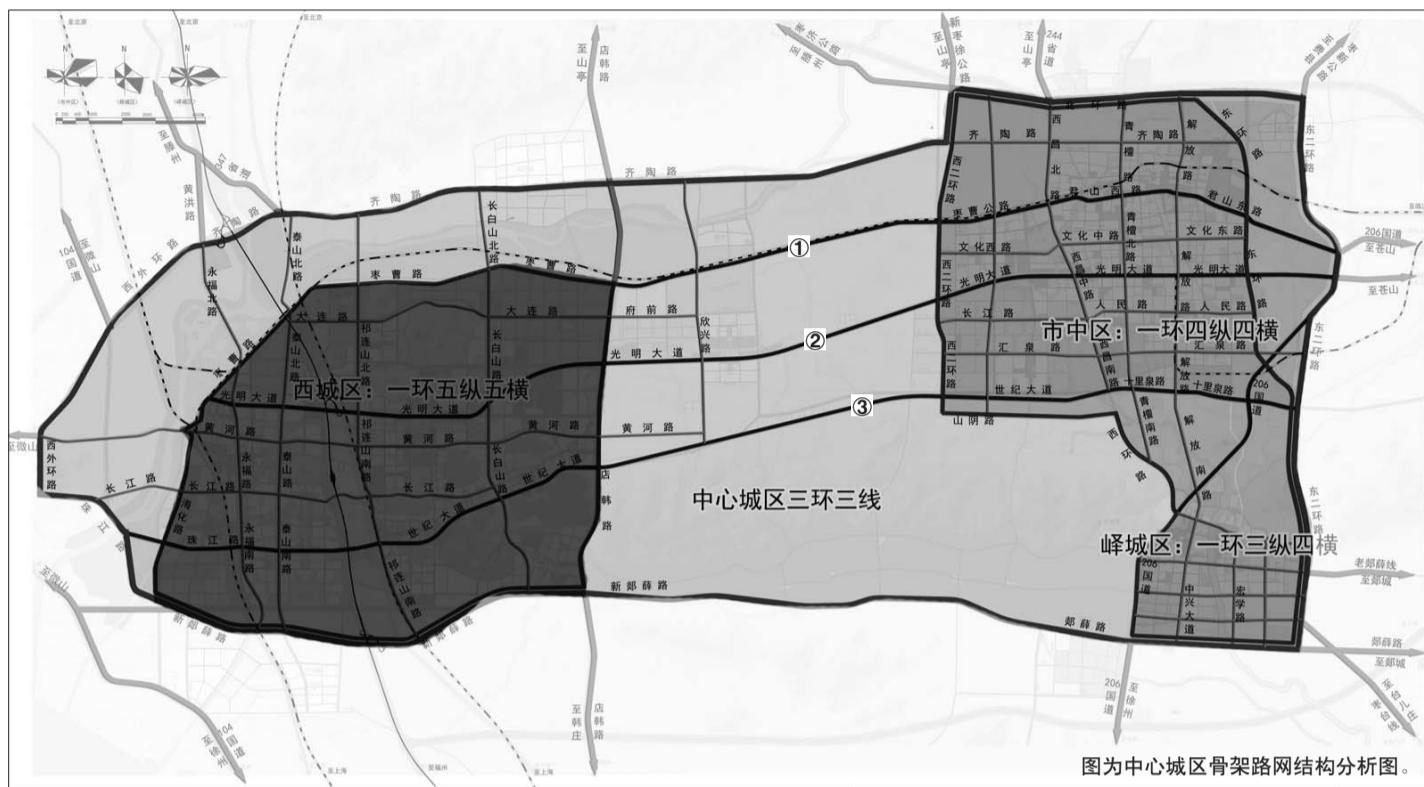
至北京
至北京
至北京
至山亭
店韩路
新枣徐公路
至山亭
244省道
至山亭
枣庄公路
河渠庄
枣薛
至滕州
黄洪路
齐陶路
齐陶路
齐陶路
齐陶路
西昌北路
青檀北路
解放路
东环路
东二环路
104国道
至微山
西外环路
永福北路
泰山北路
长白山北路
君山西路
君山东路
枣曹公路
西二环路
①
206国道
至苍山
枣曹路
文化西路
文化中路
文化东路
枣曹路
大连路
大连路
府前路
光明大道
光明大道
至苍山
祁连山北路
长白山路
欣兴路
西昌路
光明大道
解放路
东环路
枣庄路
泰山北路
长江路
人民路
人民路
东二环路
②
汇泉路
汇泉路
市中区：一环四纵四横
西城区：一环五纵五横
光明大道
光明大道
世纪大道
十里泉路
十里泉路
206国道
③
山阴路
至微山
西外环路
黄河路
黄河路
黄河路
黄河路
永福路
泰山路
祁连山南路
长白山路
西环路
青檀南路
解放南路
长江路
长江路
长江路
世纪大道
店韩路
中心城区三环三线
珠江路
南化路
永福南路
泰山南路
世纪大道
东二环路
珠江路
峄城区：一环三纵四横
老郯薛线
至郯城
206国道
中兴大道
宏学路
新郯薛路
至微山
新郯薛路
新郯薛路
祁连山南路
郯薛路
郯薛路
至郯城
206国道
至徐州
至韩庄
店韩路
至台儿庄
104国道
至徐州
至上海
至福州
至上海
图为中心城区骨架路网结构分析图。